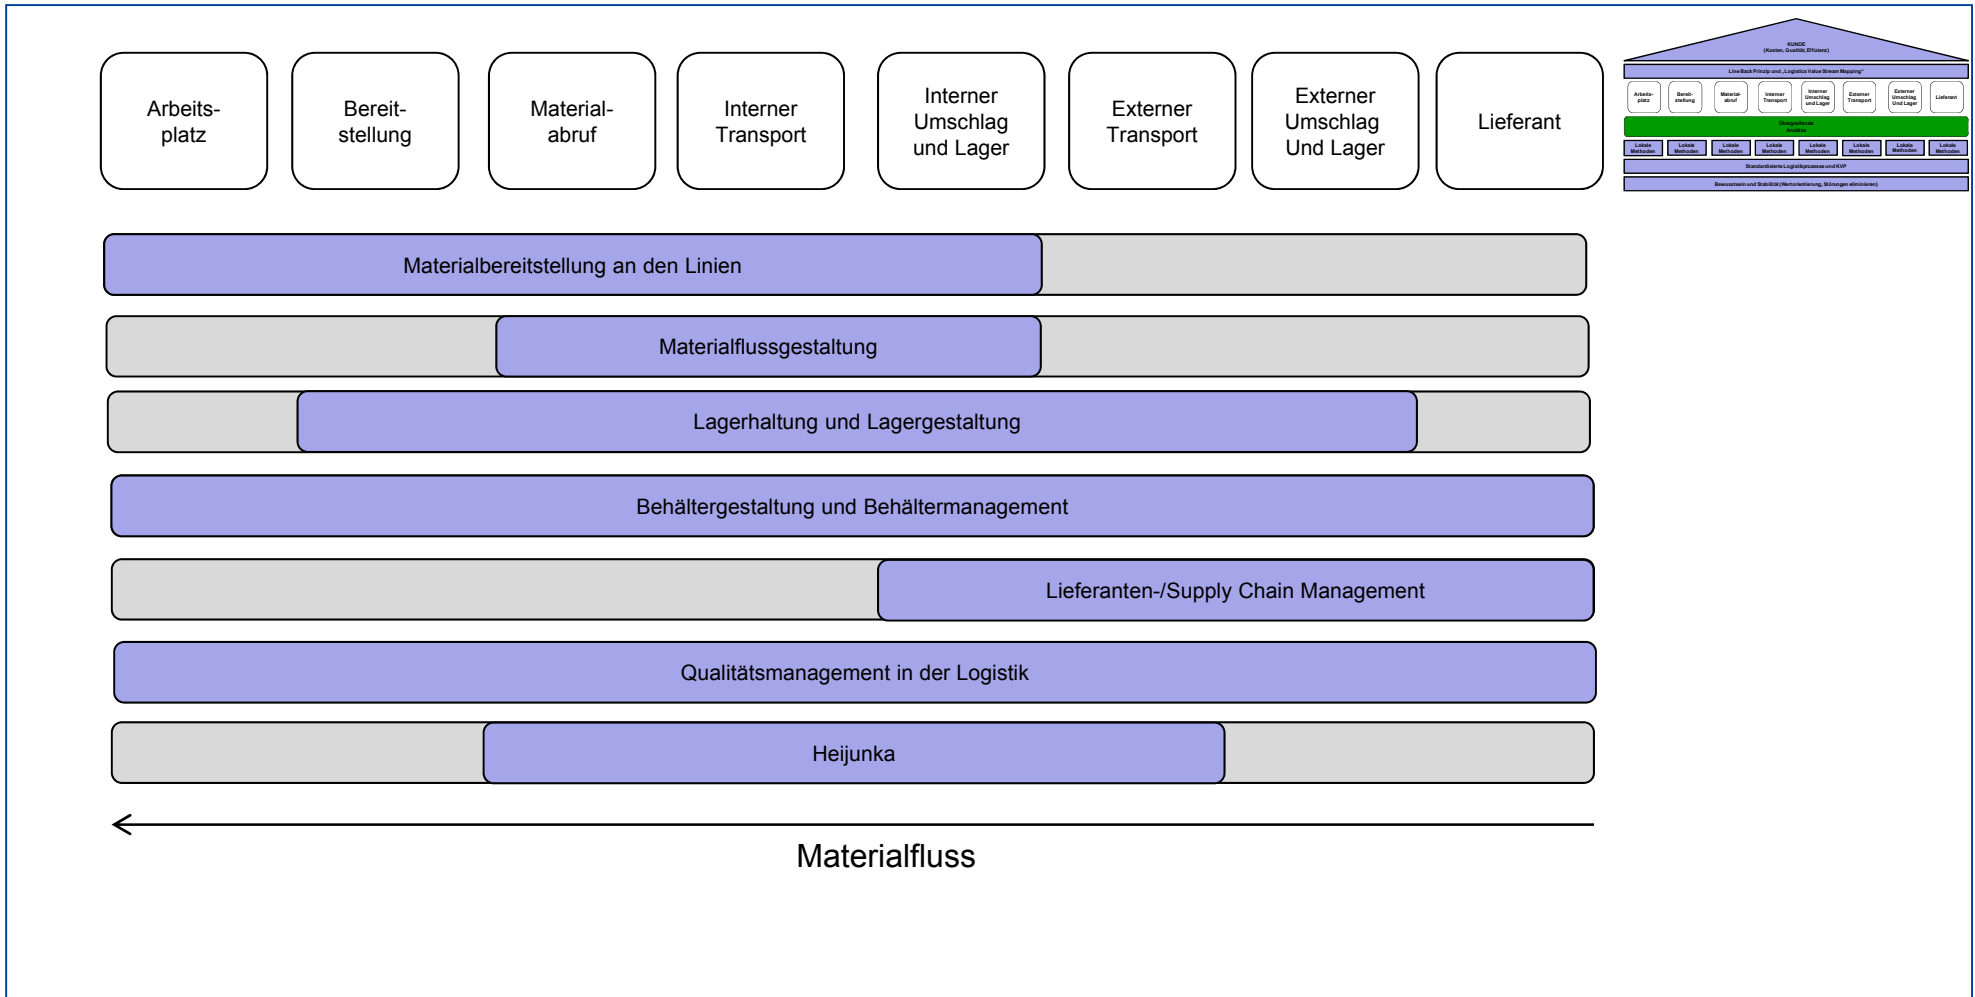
Arbeitsplatz

Bereitstellung

Materialabruf

Interner Transport

Interner Umschlag und Lager

Externer Transport

Externer Umschlag Und Lager

Lieferant

KUNDE
(Kosten, Qualität, Effizienz)

Line Back Prinzip und „Logistics Value Stream Mapping"

Arbeitsplatz

Bereitstellung

Materialabruf

Interner Transport

Interner Umschlag und Lager

Externer Transport

Externer Umschlag Und Lager

Lieferant

Übergreifende Ansätze

Lokale Methoden

Lokale Methoden

Lokale Methoden

Lokale Methoden

Lokale Methoden

Lokale Methoden

Lokale Methoden

Lokale Methoden

Standardisierte Logistikprozesse und KVP

Bewusstsein und Stabilität (Wertorientierung, Störungen eliminieren)

Materialbereitstellung an den Linien

Materialflussgestaltung

Lagerhaltung und Lagergestaltung

Behältergestaltung und Behältermanagement

Lieferanten-/Supply Chain Management

Qualitätsmanagement in der Logistik

Heijunka

Materialfluss